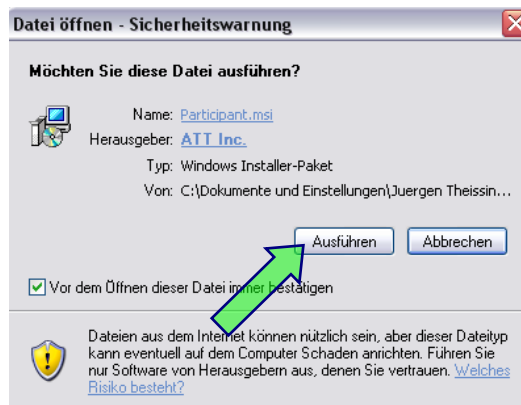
Datei öffnen - Sicherheitswarnung

Möchten Sie diese Datei ausführen?

Name: Participant.msi
Herausgeber: ATT Inc.
Typ: Windows Installer-Paket
Von: C:\Dokumente und Einstellungen\Juergen Theissin...

Ausführen
Abbrechen

Vor dem Öffnen dieser Datei immer bestätigen

Dateien aus dem Internet können nützlich sein, aber dieser Dateityp kann eventuell auf dem Computer Schaden anrichten. Führen Sie nur Software von Herausgebern aus, denen Sie vertrauen. Welches Risiko besteht?